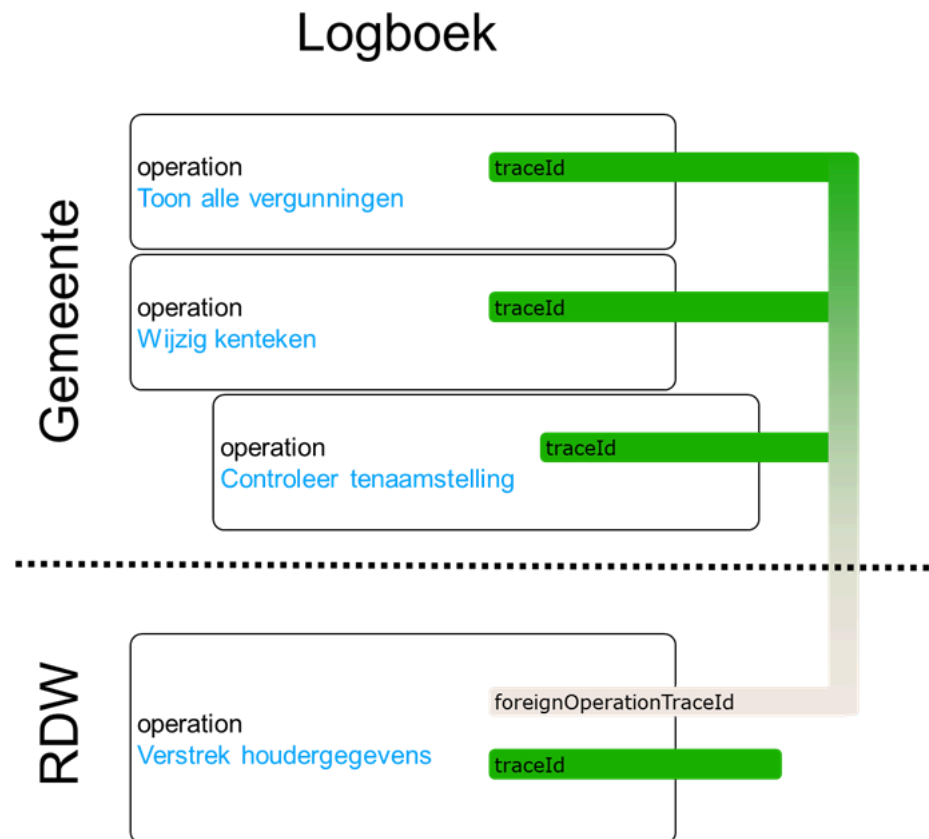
Logboek

Gemeente

operation
Toon alle vergunningen
traceId

operation
Wijzig kenteken
traceId

operation
Controleer tenaamstelling
traceId

RDW

foreignOperationTraceId
operation
Verstrek houdergegevens
traceId